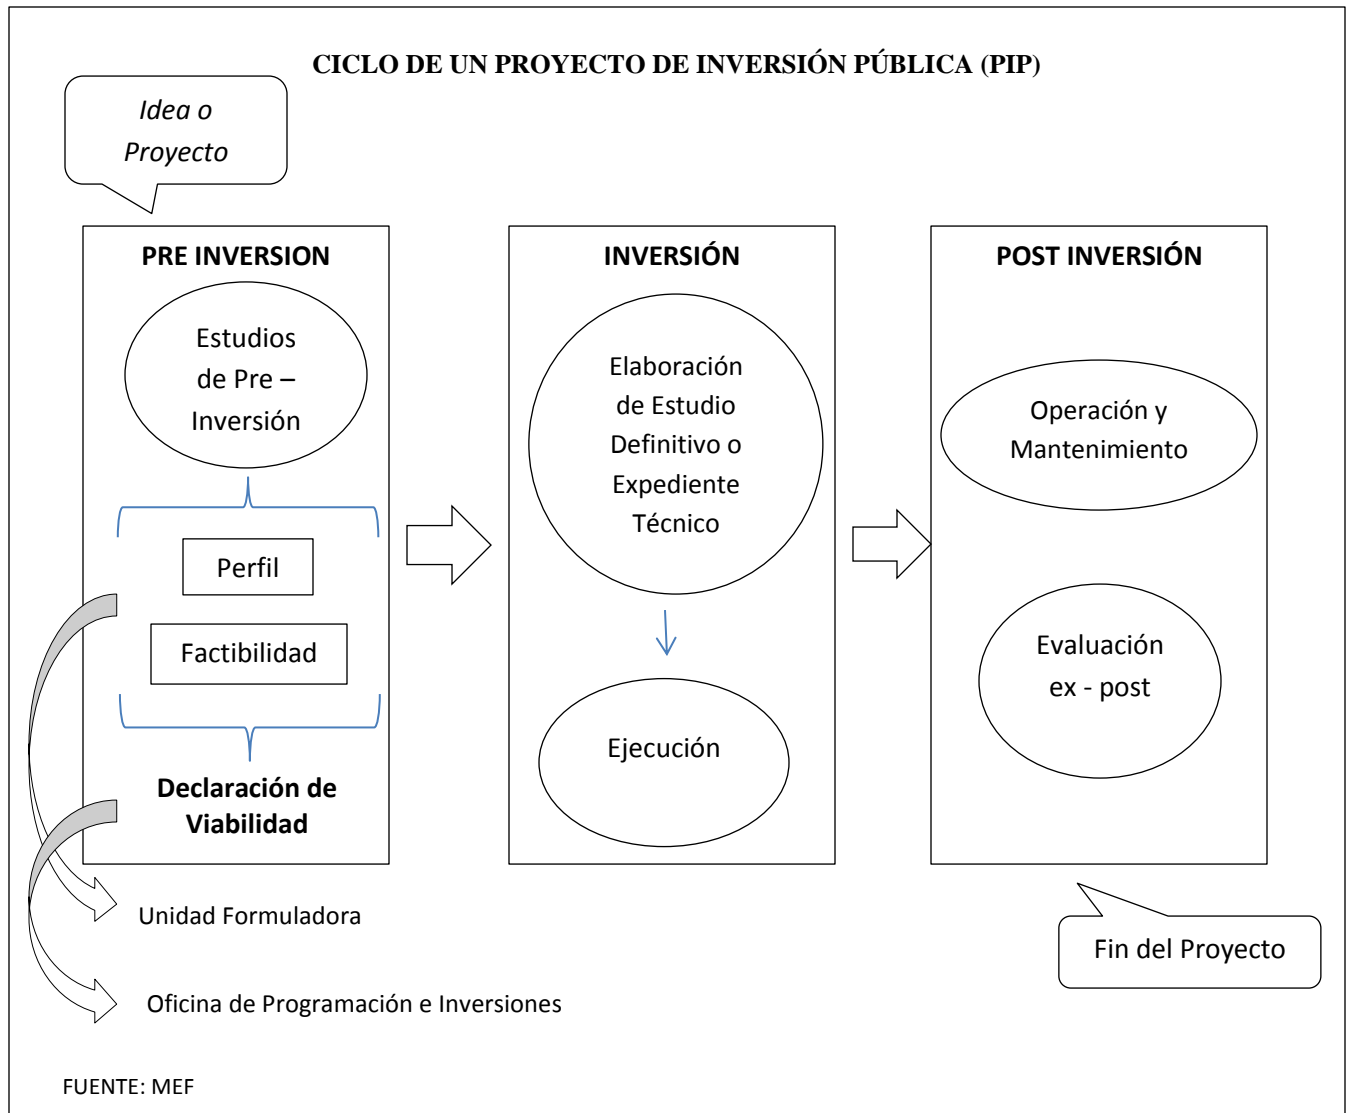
CICLO DE UN PROYECTO DE INVERSIÓN PÚBLICA (PIP)

Idea o Proyecto

PRE INVERSION

Estudios de Pre – Inversión

Perfil

Factibilidad

Declaración de Viabilidad

INVERSIÓN

Elaboración de Estudio Definitivo o Expediente Técnico

Ejecución

POST INVERSIÓN

Operación y Mantenimiento

Evaluación ex - post

Unidad Formuladora

Oficina de Programación e Inversiones

Fin del Proyecto

FUENTE: MEF